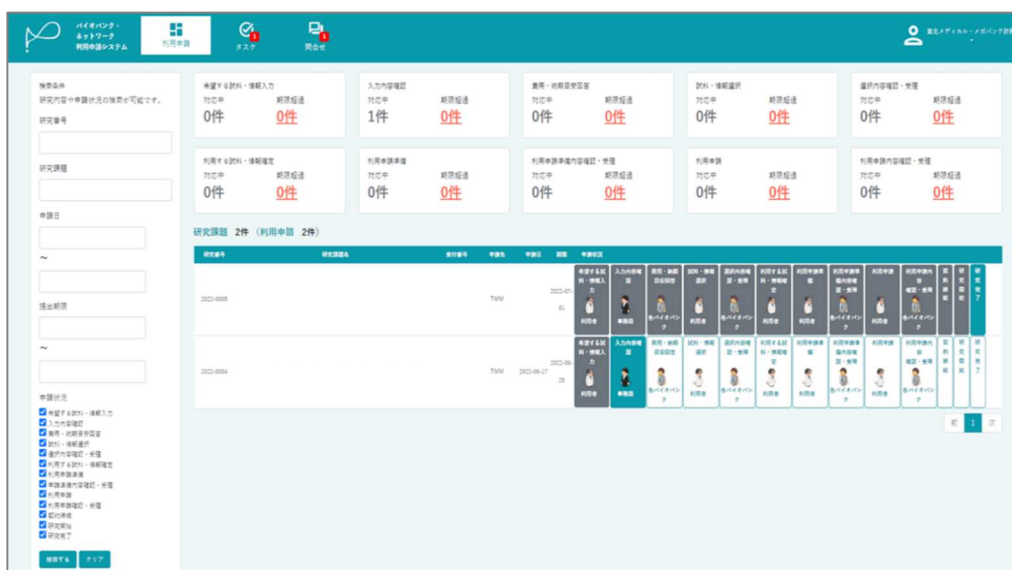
バイオバンク・ネットワーク 利用申請システム

利用申請　タスク　問合せ

東北メディカル・メガバンク計

検索条件
研究内容や申請状況の検索が可能です。

研究番号

研究課題

申請日

～

提出期限

～

申請状況
希望する試料・情報入力
入力内容確認
費用・納期回答依頼
試料・情報選択
選択内容確認・受理
利用する試料・情報確定
利用申請準備
申請準備内容確認・受理
利用申請
利用申請確認・受理
契約締結
研究開始
研究完了

検索する　クリア

希望する試料・情報入力
対応中 0件　期限超過 0件

入力内容確認
対応中 1件　期限超過 0件

費用・納期回答依頼
対応中 0件　期限超過 0件

試料・情報選択
対応中 0件　期限超過 0件

選択内容確認・受理
対応中 0件　期限超過 0件

利用する試料・情報確定
対応中 0件　期限超過 0件

利用申請準備
対応中 0件　期限超過 0件

利用申請準備内容確認・受理
対応中 0件　期限超過 0件

利用申請
対応中 0件　期限超過 0件

利用申請内容確認・受理
対応中 0件　期限超過 0件

研究課題　2件　（利用申請　2件）

| 研究番号 | 研究課題名 | 受付番号 | 申請先 | 申請日 | 期限 | 申請状況 |
|---|---|---|---|---|---|---|
| 2022-0005 | | | TMM | | 2022-07-01 | 希望する試料・情報入力 利用者 / 入力内容確認 事務局 / 費用・納期回答依頼 各バイオバンク / 試料・情報選択 利用者 / 選択内容確認・受理 各バイオバンク / 利用する試料・情報確定 利用者 / 利用申請準備 利用者 / 利用申請準備内容確認・受理 各バイオバンク / 利用申請 利用者 / 利用申請内容確認・受理 各バイオバンク / 契約締結 / 研究開始 / 研究完了 |
| 2022-0004 | | | TMM | 2022-06-17 | 2022-06-28 | 希望する試料・情報入力 利用者 / 入力内容確認 事務局 / 費用・納期回答依頼 各バイオバンク / 試料・情報選択 利用者 / 選択内容確認・受理 各バイオバンク / 利用する試料・情報確定 利用者 / 利用申請準備 利用者 / 利用申請準備内容確認・受理 各バイオバンク / 利用申請 利用者 / 利用申請内容確認・受理 各バイオバンク / 契約締結 / 研究開始 / 研究完了 |

前　1　次